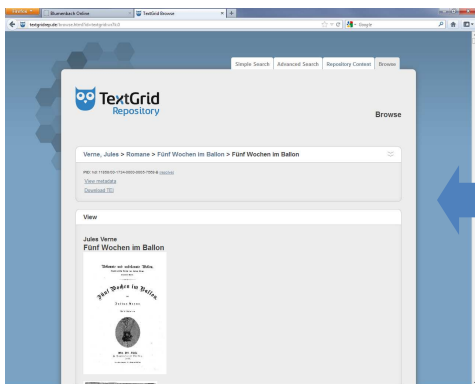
Blumenbach Online
TextGrid Browse
textgridrep.de/browse.html?id=textgrid:vx5b.0
Google

Simple Search
Advanced Search
Repository Content
Browse

TextGrid
Repository

Browse

Verne, Jules > Romane > Fünf Wochen im Ballon > Fünf Wochen im Ballon

PID: hdl:11858/00-1734-0000-0005-7958-8 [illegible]
View metadata
Download TEI

View

Jules Verne
Fünf Wochen im Ballon

Bekannte und unbekannte Welten.
Fünf Wochen im Ballon
Jules Verne
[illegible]